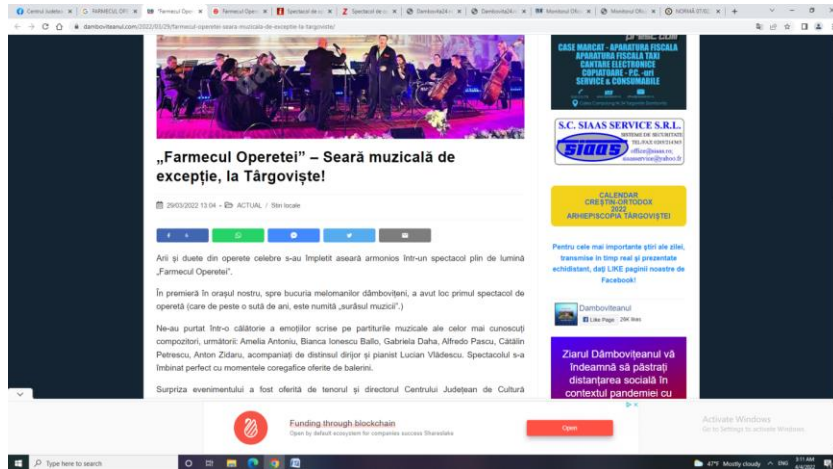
Centrul Judeţea | FARMECUL OPE | "Farmecul Oper | Farmecul Oper | Spectacol de o | Spectacol de o | Dambovita24 | Dambovita24 | Monitorul Ofic | Monitorul Ofic | NORMĂ (T)(E)

dambovițeanul.com/2022/03/29/farmecul-operetei-seara-muzicala-de-exceptie-la-targoviste/

CASE MARCAT - APARATURA FISCALA
APARATURA FISCALA TAXI
CANTARE ELECTRONICE
COPIATOARE - P.C. -uri
SERVICE & CONSUMABILE

S.C. SIAAS SERVICE S.R.L.
SISTEME DE SECURITATE
TEL/FAX: 0245/214503
office@siaas.ro
siaasservice@yahoo.fr

CALENDAR
CREȘTIN-ORTODOX
2022
ARHIEPISCOPIA TÂRGOVIȘTEI

Pentru cele mai importante știri ale zilei, transmise în timp real și prezentate echidistant, dați LIKE paginii noastre de Facebook!

Damboviteanul
Like Page 26K likes

Ziarul Dâmbovițeanul vă îndeamnă să păstrați distanțarea socială în contextul pandemiei cu

„Farmecul Operetei" – Seară muzicală de excepție, la Târgoviște!

29/03/2022 13:04 - ACTUAL / Stiri locale

Arii și duete din operete celebre s-au împletit aseară armonios într-un spectacol plin de lumină „Farmecul Operetei".

În premieră în orașul nostru, spre bucuria melomanilor dâmbovițeni, a avut loc primul spectacol de operetă (care de peste o sută de ani, este numită „surâsul muzicii".)

Ne-au purtat într-o călătorie a emoțiilor scrise pe partiturile muzicale ale celor mai cunoscuți compozitori, următorii: Amelia Antoniu, Bianca Ionescu Ballo, Gabriela Daha, Alfredo Pascu, Cătălin Petrescu, Anton Zidaru, acompaniați de distinsul dirijor și pianist Lucian Vlădescu. Spectacolul s-a îmbinat perfect cu momentele coregafice oferite de balerini.

Surpriza evenimentului a fost oferită de tenorul și directorul Centrului Județean de Cultură

Funding through blockchain
Open by default ecosystem for companies success Shareslabs
Open

Activate Windows
Go to Settings to activate Windows.

Type here to search
47°F Mostly cloudy ENG 3:11 AM